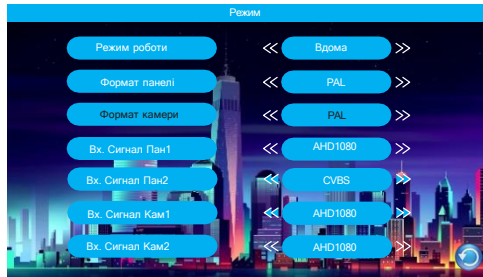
Режим

Режим роботи
<< Вдома >>

Формат панелі
<< PAL >>

Формат камери
<< PAL >>

Вх. Сигнал Пан1
<< AHD1080 >>

Вх. Сигнал Пан2
<< CVBS >>

Вх. Сигнал Кам1
<< AHD1080 >>

Вх. Сигнал Кам2
<< AHD1080 >>